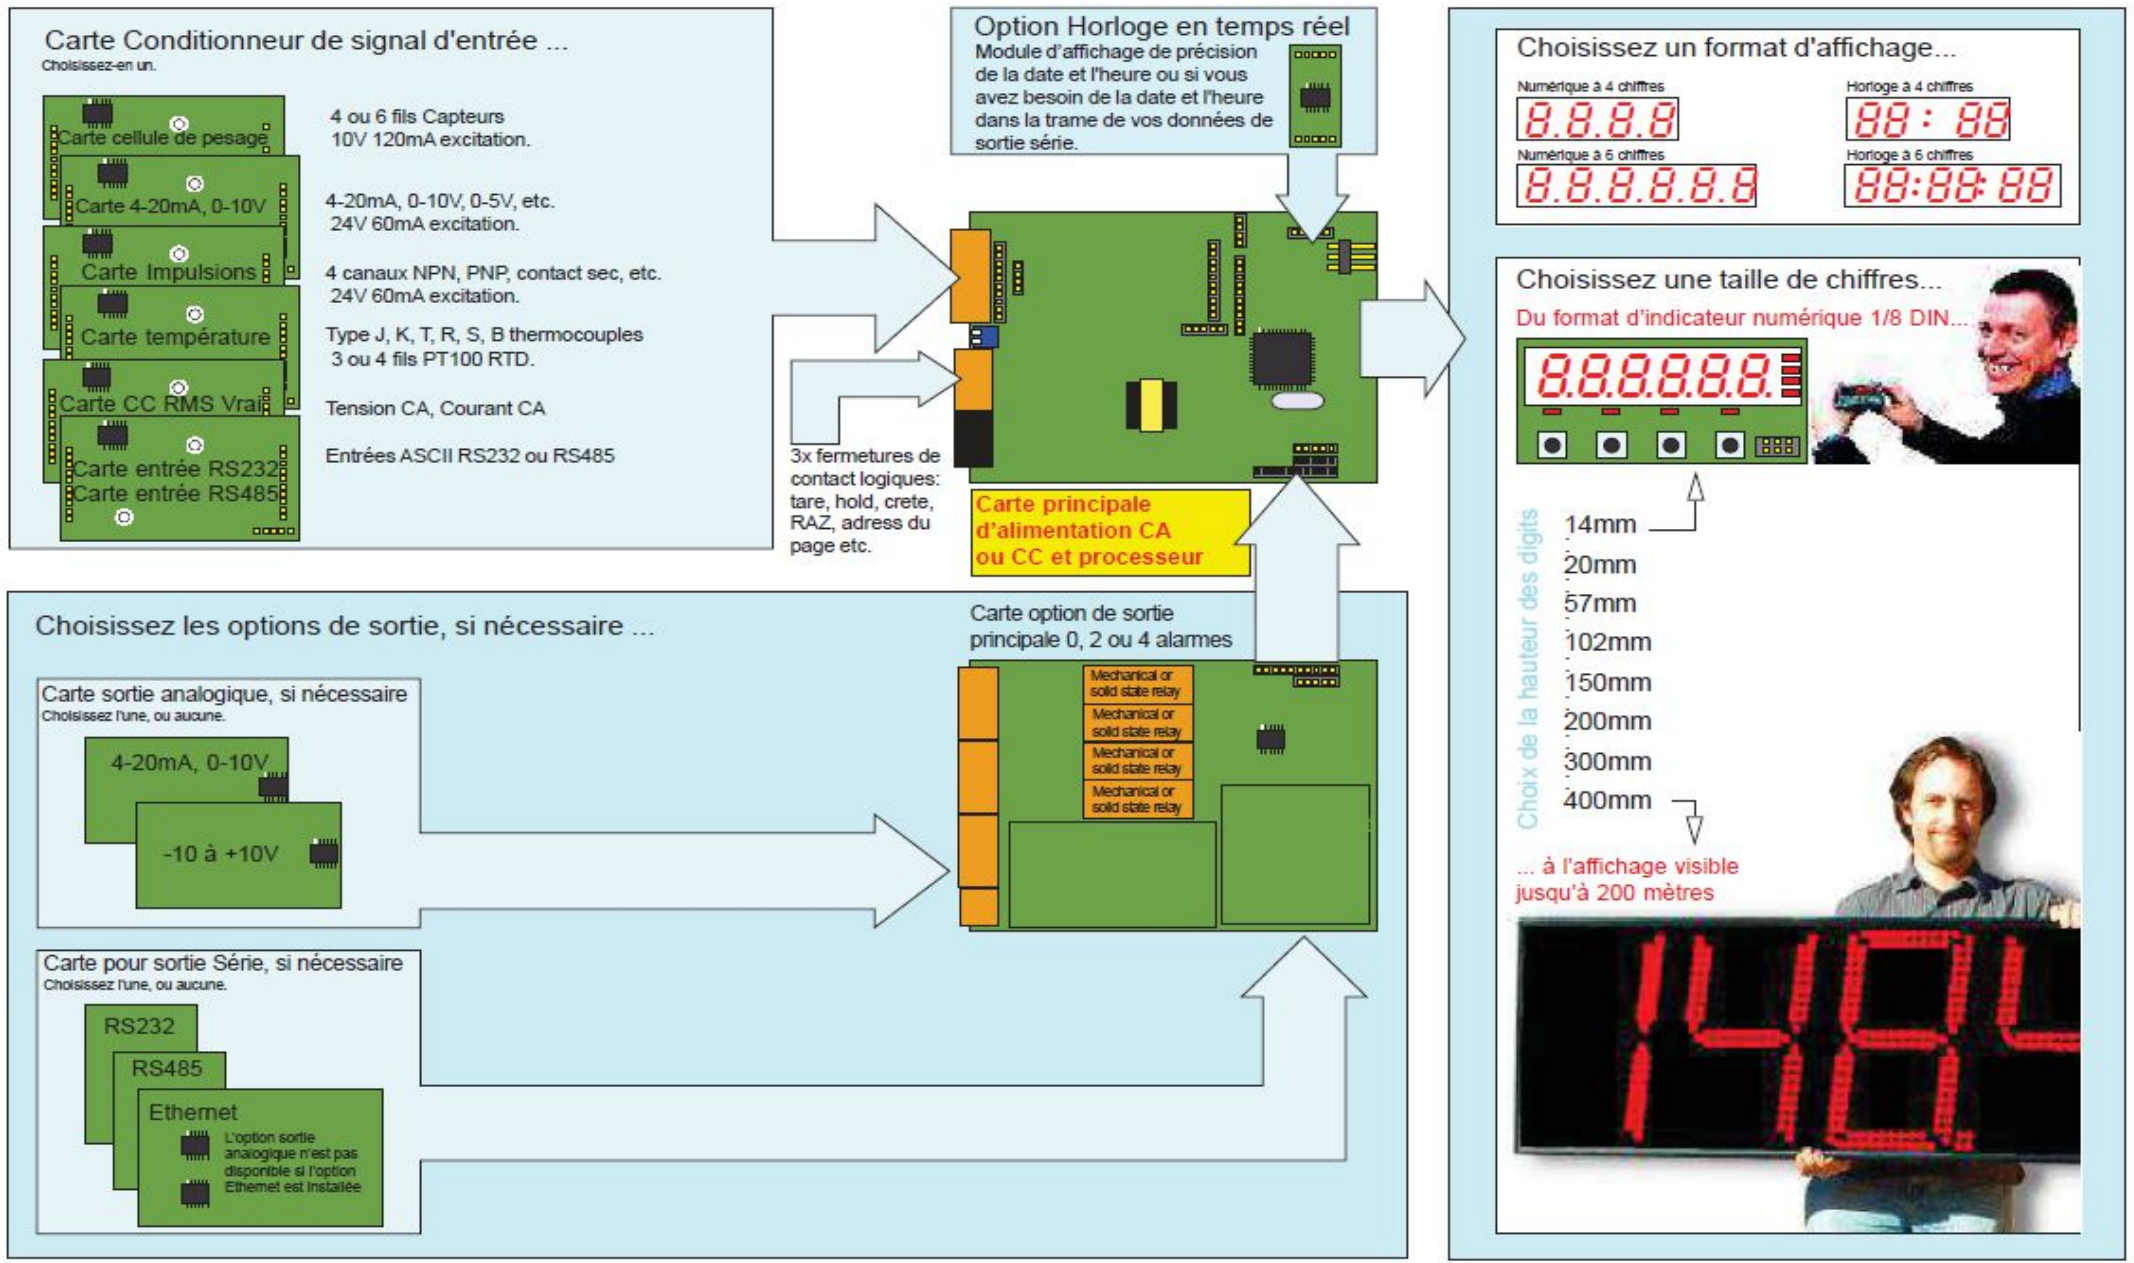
Carte Conditionneur de signal d'entrée ...
Choisissez-en un.

Carte cellule de pesage
4 ou 6 fils Capteurs
10V 120mA excitation.

Carte 4-20mA, 0-10V
4-20mA, 0-10V, 0-5V, etc.
24V 60mA excitation.

Carte Impulsions
4 canaux NPN, PNP, contact sec, etc.
24V 60mA excitation.

Carte température
Type J, K, T, R, S, B thermocouples
3 ou 4 fils PT100 RTD.

Carte CC RMS Vrai
Tension CA, Courant CA

Carte entrée RS232
Carte entrée RS485
Entrées ASCII RS232 ou RS485

Option Horloge en temps réel
Module d'affichage de précision de la date et l'heure ou si vous avez besoin de la date et l'heure dans la trame de vos données de sortie série.

3x fermetures de contact logiques: tare, hold, crete, RAZ, adress du page etc.

Carte principale d'alimentation CA ou CC et processeur

Choisissez un format d'affichage...
Numérique à 4 chiffres
8.8.8.8
Horloge à 4 chiffres
88 : 88
Numérique à 6 chiffres
8.8.8.8.8.8
Horloge à 6 chiffres
88:88:88

Choisissez une taille de chiffres...
Du format d'indicateur numérique 1/8 DIN...
8.8.8.8.8.8

Choix de la hauteur des digits
14mm
20mm
57mm
102mm
150mm
200mm
300mm
400mm

... à l'affichage visible jusqu'à 200 mètres

Choisissez les options de sortie, si nécessaire ...

Carte sortie analogique, si nécessaire
Choisissez l'une, ou aucune.
4-20mA, 0-10V
-10 à +10V

Carte option de sortie principale 0, 2 ou 4 alarmes
Mechanical or solid state relay
Mechanical or solid state relay
Mechanical or solid state relay
Mechanical or solid state relay

Carte pour sortie Série, si nécessaire
Choisissez l'une, ou aucune.
RS232
RS485
Ethernet
L'option sortie analogique n'est pas disponible si l'option Ethernet est installée